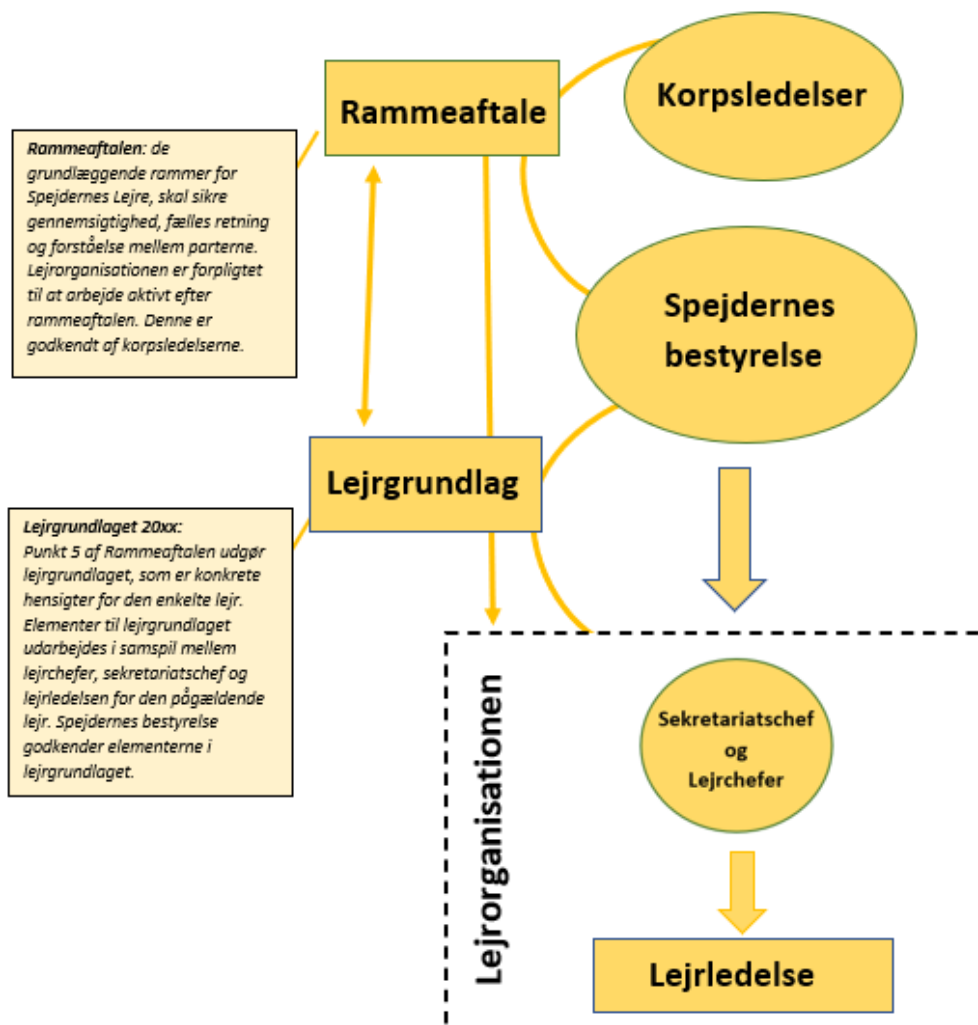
Rammeaftale

Korpsledelser

Rammeaftalen: de grundlæggende rammer for Spejdernes Lejre, skal sikre gennemsigtighed, fælles retning og forståelse mellem parterne. Lejrorganisationen er forpligtet til at arbejde aktivt efter rammeaftalen. Denne er godkendt af korpsledelserne.

Spejdernes bestyrelse

Lejrgrundlag

Lejrgrundlaget 20xx:
Punkt 5 af Rammeaftalen udgør lejrgrundlaget, som er konkrete hensigter for den enkelte lejr. Elementer til lejrgrundlaget udarbejdes i samspil mellem lejrchefer, sekretariatschef og lejrledelsen for den pågældende lejr. Spejdernes bestyrelse godkender elementerne i lejrgrundlaget.

Lejrorganisationen

Sekretariatschef og Lejrchefer

Lejrledelse